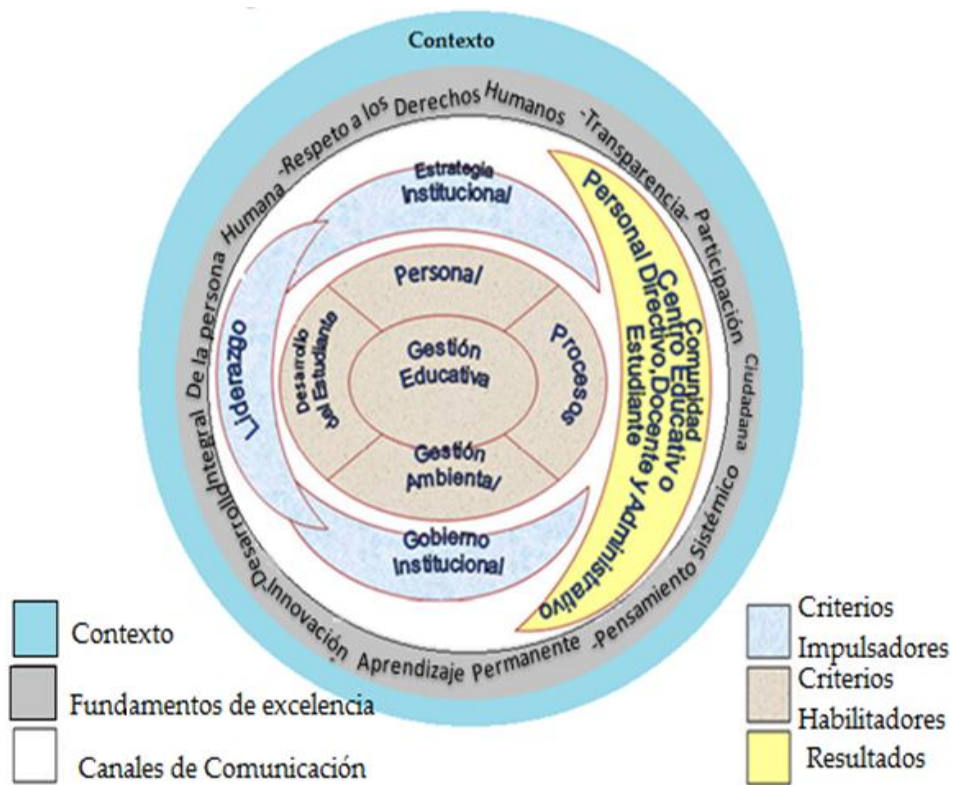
Contexto

-Respeto a los Derechos Humanos -Transparencia- Participación Ciudadana Pensamiento Sistémico Aprendizaje Permanente Innovación Desarrollo Integral De la persona Humana

Estrategia Institucional/

Liderazgo

Persona/

Desarrollo del Estudiante

Gestión Educativa

Procesos

Gestión Ambienta/

Gobierno Institucional/

Comunidad Centro Educativo Personal Directivo, Docente y Administrativo Estudiante

Contexto

Fundamentos de excelencia

Canales de Comunicación

Criterios Impulsadores

Criterios Habilitadores

Resultados